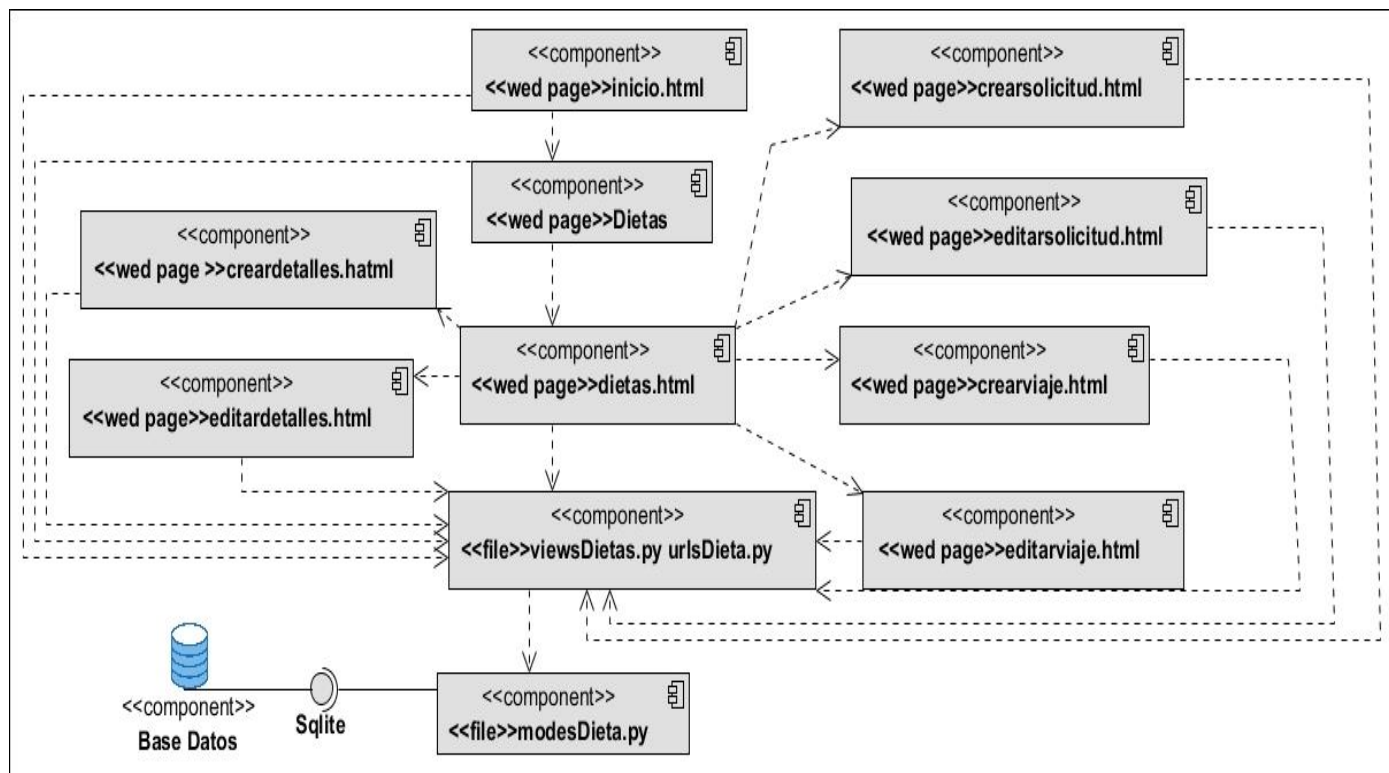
<<component>>
<<wed page>>inicio.html

<<component>>
<<wed page>>crearsolicitud.html

<<component>>
<<wed page>>Dietas

<<component>>
<<wed page>>editarsolicitud.html

<<component>>
<<wed page >>creardetalles.hatml

<<component>>
<<wed page>>dietas.html

<<component>>
<<wed page>>crearviaje.html

<<component>>
<<wed page>>editardetalles.html

<<component>>
<<file>>viewsDietas.py urlsDieta.py

<<component>>
<<wed page>>editarviaje.html

<<component>>
Base Datos

Sqlite

<<component>>
<<file>>modesDieta.py